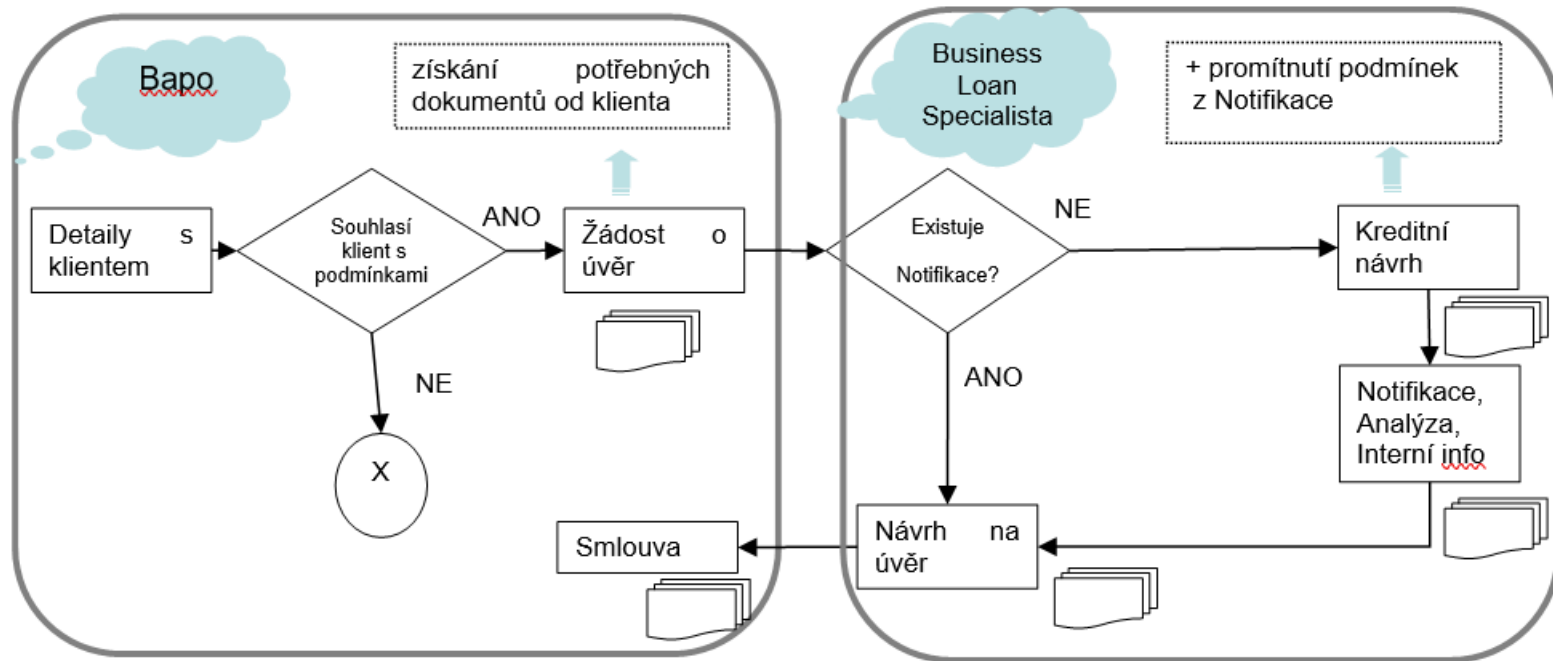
Bapo

získání potřebných dokumentů od klienta

Detaily s klientem

Souhlasí klient s podmínkami

ANO

Žádost o úvěr

NE

X

Smlouva

Business Loan Specialista

+ promítnutí podmínek z Notifikace

Existuje Notifikace?

NE

Kreditní návrh

ANO

Notifikace, Analýza, Interní info

Návrh na úvěr